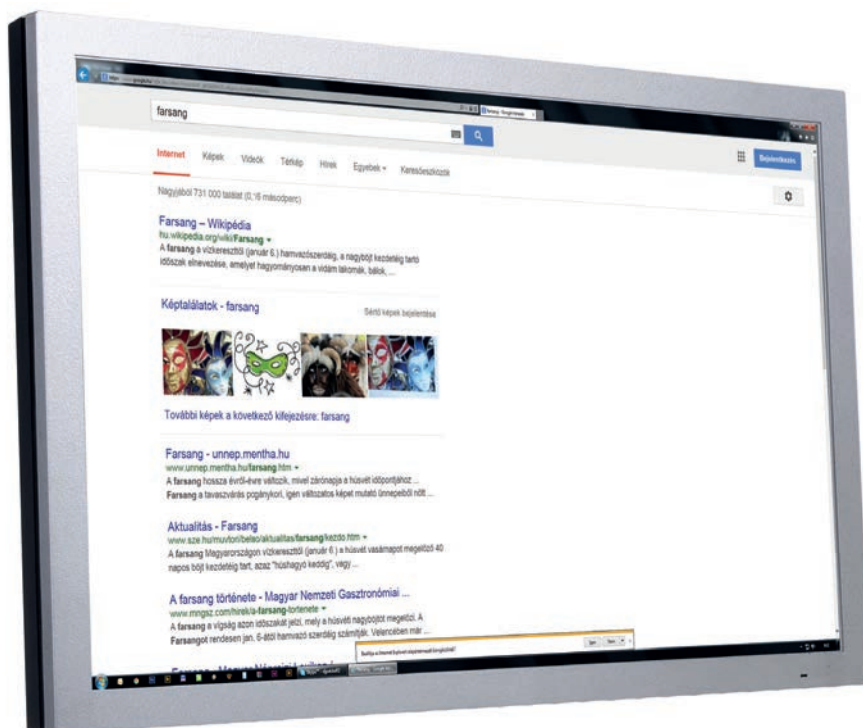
farsang

Internet Képek Videók Térkép Hírek Egyebek ▾ Keresőeszközök

Bejelentkezés

Nagyjából 731 000 találat (0,16 másodperc)

Farsang – Wikipédia
hu.wikipedia.org/wiki/Farsang ▾
A farsang a vízkereszttől (január 6.) hamvazószerdáig, a nagyböjt kezdetéig tartó időszak elnevezése, amelyet hagyományosan a vidám lakomák, bálok, ...

Képtalálatok - farsang
Sértő képek bejelentése

További képek a következő kifejezésre: farsang

Farsang - unnep.mentha.hu
www.unnep.mentha.hu/farsang.htm ▾
A farsang hossza évről-évre változik, mivel zárónapja a húsvét időpontjához ...
Farsang a tavaszvárás pogánykori, igen változatos képet mutató ünnepeiből nőtt ...

Aktualitás - Farsang
www.sze.hu/muvtori/beleo/aktualitas/farsang/kezdo.htm ▾
A farsang Magyarországon vízkereszttől (január 6.) a húsvét vasárnapot megelőző 40 napos böjt kezdetéig tart, azaz "húshagyó keddig", vagy ...

A farsang története - Magyar Nemzeti Gasztronómiai ...
www.mngsz.com/hirek/a-farsang-tortenete ▾
A farsang a vígság azon időszakát jelzi, mely a húsvéti nagyböjtöt megelőzi. A Farsangot rendesen jan. 6-ától hamvazó szerdáig számítják. Velencében már ...

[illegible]